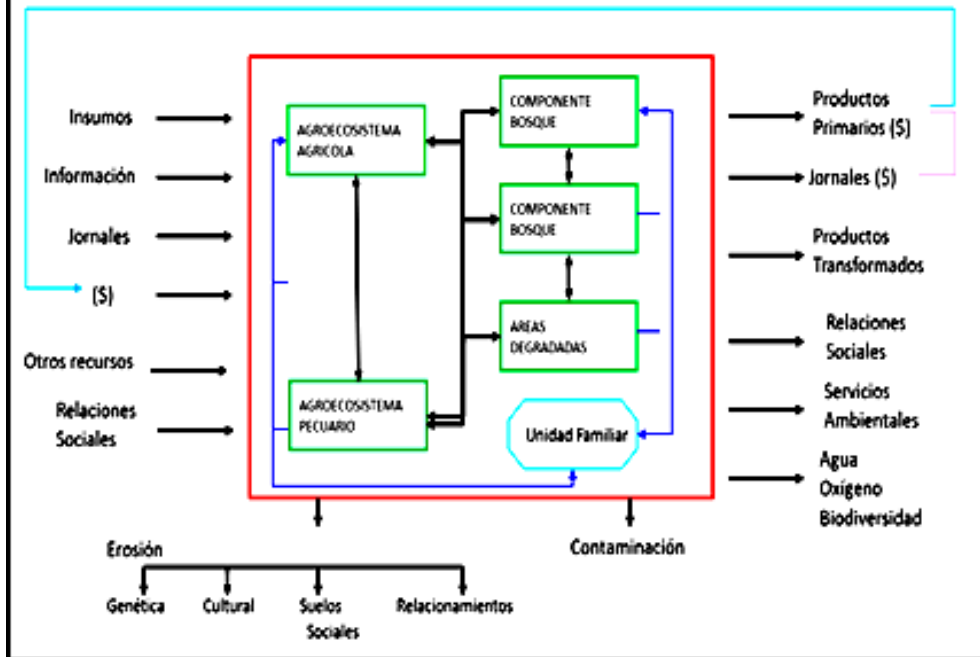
Insumos
Información
Jornales
($)
Otros recursos
Relaciones Sociales

AGROECOSISTEMA AGRICOLA
COMPONENTE BOSQUE
COMPONENTE BOSQUE
AREAS DEGRADADAS
AGROECOSISTEMA PECUARIO
Unidad Familiar

Productos Primarios ($)
Jornales ($)
Productos Transformados
Relaciones Sociales
Servicios Ambientales
Agua
Oxígeno
Biodiversidad

Erosión
Genética
Cultural
Suelos
Sociales
Relacionamientos
Contaminación